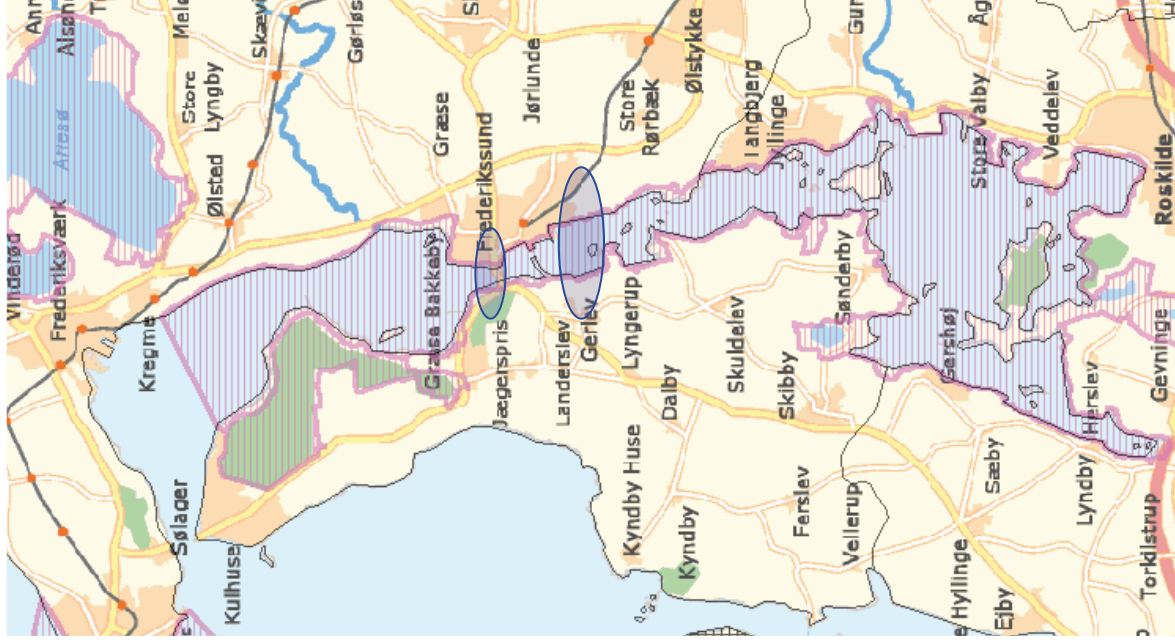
Ann
Alsø
Mel
Skæv
Gørlø
Gørløs
Jørlunde
Ølstykke
Gun
Åg
Store
Lyngby
Arresø
Ølsted
Græse
Frederikssund
Store
Rørbæk
Langbjerg
Jyllinge
Store Valby
Veddelev
Roskilde
Frederiksværk
Vinderød
Frederiksværk
Kregme
Græse Bakkeby
Jægerspris
Landerslev
Gerlev
Lyngerup
Skuldelev
Sønderby
Skibby
Gershøj
Herslev
Gevninge
Kyndby Huse
Dalby
Sølager
Kulhuse
Kyndby
Ferslev
Vellerup
Hyllinge
Sæby
Ejby
Lyndby
Torkilstrup